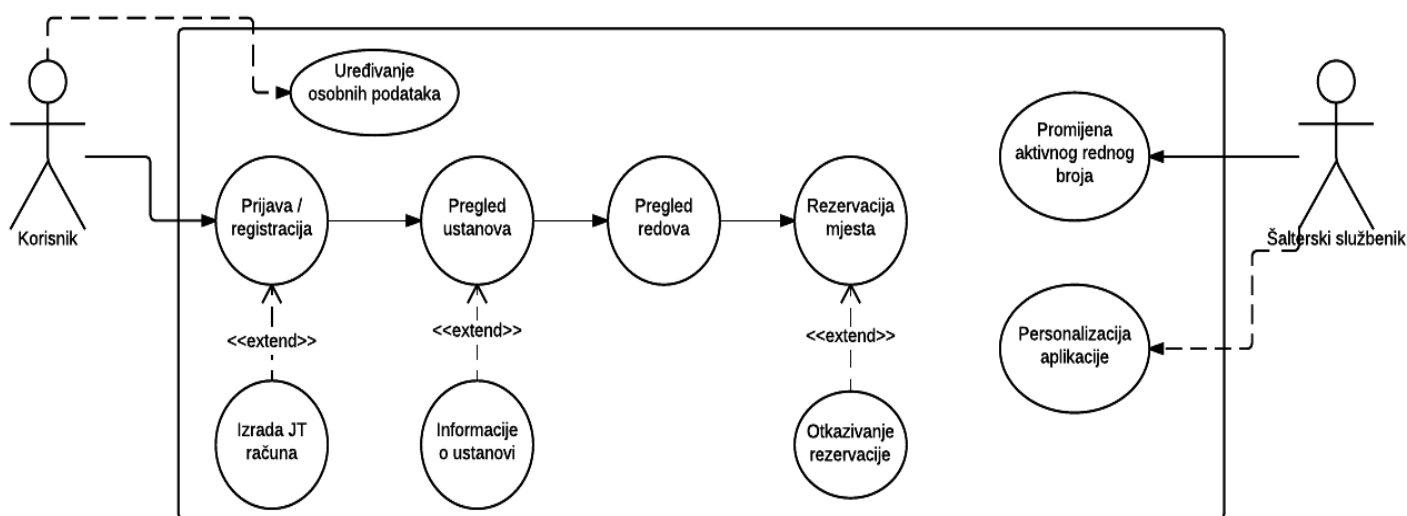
Korisnik

Uređivanje osobnih podataka

Prijava / registracija

Pregled ustanova

Pregled redova

Rezervacija mjesta

<<extend>>

<<extend>>

<<extend>>

Izrada JT računa

Informacije o ustanovi

Otkazivanje rezervacije

Promijena aktivnog rednog broja

Personalizacija aplikacije

Šalterski službenik